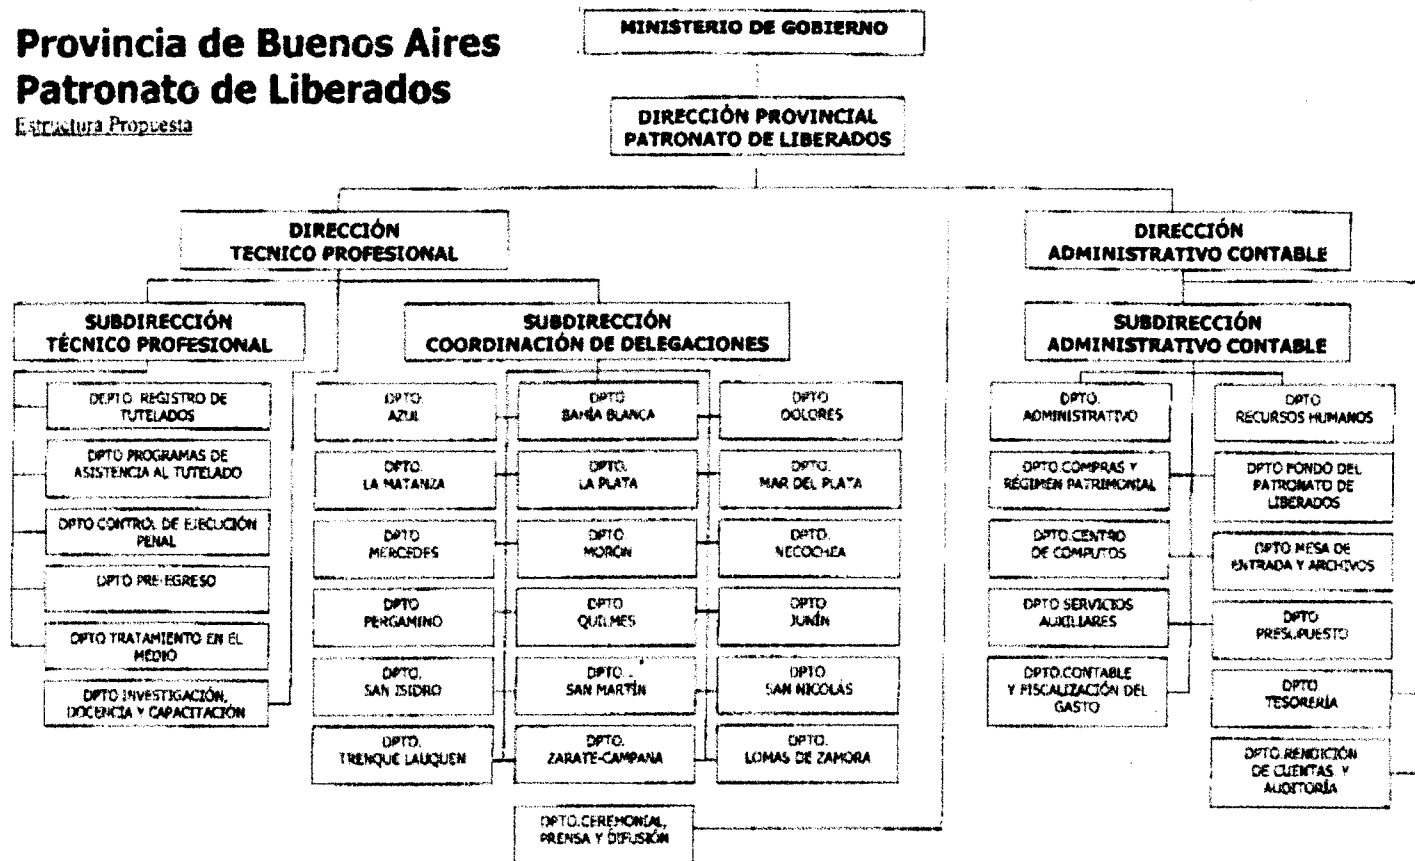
Provincia de Buenos Aires
Patronato de Liberados
Estructura Propuesta

MINISTERIO DE GOBIERNO

DIRECCIÓN PROVINCIAL
PATRONATO DE LIBERADOS

DIRECCIÓN
TECNICO PROFESIONAL

DIRECCIÓN
ADMINISTRATIVO CONTABLE

SUBDIRECCIÓN
TÉCNICO PROFESIONAL

SUBDIRECCIÓN
COORDINACIÓN DE DELEGACIONES

SUBDIRECCIÓN
ADMINISTRATIVO CONTABLE

DEPTO. REGISTRO DE TUTELADOS

DPTO PROGRAMAS DE ASISTENCIA AL TUTELADO

DPTO CONTROL DE EJECUCIÓN PENAL

DPTO PRE-EGRESO

DPTO TRATAMIENTO EN EL MEDIO

DPTO INVESTIGACIÓN, DOCENCIA Y CAPACITACIÓN

DPTO. AZUL

DPTO. LA MATANZA

DPTO MERCEDES

DPTO PERGAMINO

DPTO. SAN ISIDRO

DPTO. TRENQUE LAUQUEN

DPTO BAHÍA BLANCA

DPTO. LA PLATA

DPTO MORON

DPTO QUILMES

DPTO. SAN MARTÍN

DPTO. ZARATE-CAMPANA

DPTO DOLORES

DPTO. MAR DEL PLATA

DPTO. NECOCHEA

DPTO JUNÍN

DPTO SAN NICOLÁS

DPTO. LOMAS DE ZAMORA

DPTO.CEREMONIAL, PRENSA Y DIFUSIÓN

DPTO. ADMINISTRATIVO

DPTO COMPRAS Y RÉGIMEN PATRIMONIAL

DPTO.CENTRO DE COMPUTOS

DPTO SERVICIOS AUXILIARES

DPTO.CONTABLE Y FISCALIZACIÓN DEL GASTO

DPTO RECURSOS HUMANOS

DPTO FONDO DEL PATRONATO DE LIBERADOS

DPTO MESA DE ENTRADA Y ARCHIVOS

DPTO PRESUPUESTO

DPTO TESORERÍA

DPTO.RENDICIÓN DE CUENTAS Y AUDITORÍA